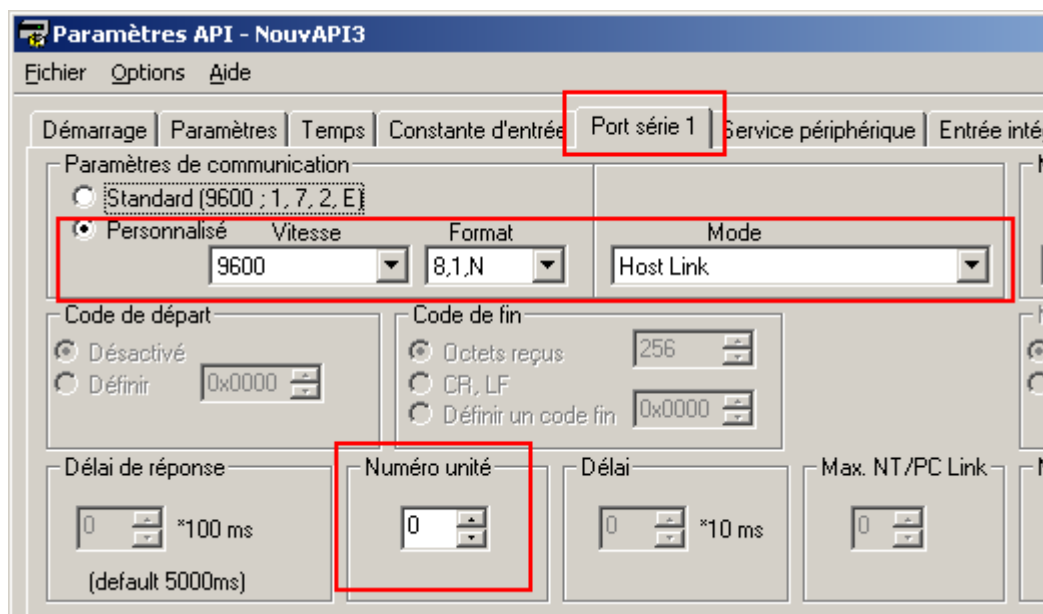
Paramètres API - NouvAPI3

Fichier Options Aide

Démarrage | Paramètres | Temps | Constante d'entrée | Port série 1 | Service périphérique | Entrée inté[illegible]

Paramètres de communication

Standard (9600 ; 1, 7, 2, E)

Personnalisé Vitesse Format Mode

9600 8,1,N Host Link

Code de départ

Désactivé

Définir 0x0000

Code de fin

Octets reçus 256

CR, LF

Définir un code fin 0x0000

Délai de réponse

0 *100 ms

(default 5000ms)

Numéro unité

0

Délai

0 *10 ms

Max. NT/PC Link

0